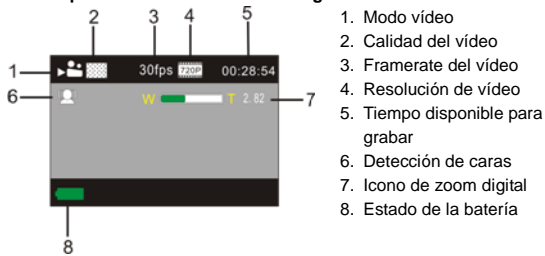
2 3 4 5
1
30fps 720P 00:28:54
6
W T 2.82
7
8

1. Modo vídeo
2. Calidad del vídeo
3. Framerate del vídeo
4. Resolución de vídeo
5. Tiempo disponible para grabar
6. Detección de caras
7. Icono de zoom digital
8. Estado de la batería